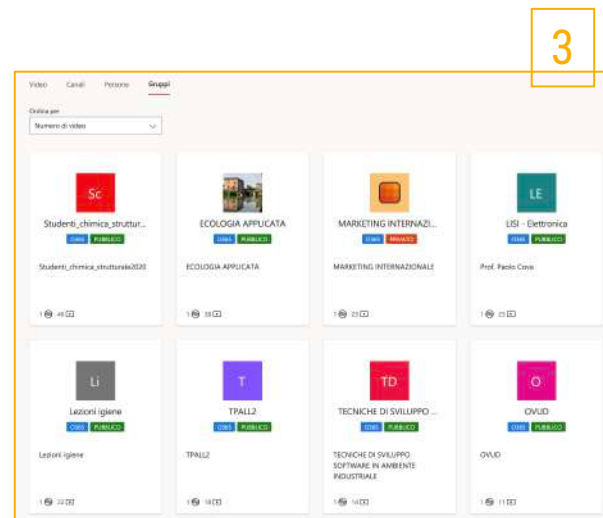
3

Video Canali Persone Gruppi

Ordina per
Numero di video

Sc
Studenti_chimica_struttur...
DIMS PUBBLICO
Studenti_chimica_strutturale2020
1 48

ECOLOGIA APPLICATA
DIMS PUBBLICO
ECOLOGIA APPLICATA
1 38

MARKETING INTERNAZI...
DIMS PRIVATO
MARKETING INTERNAZIONALE
1 25

LE
LISI - Elettronica
DIMS PUBBLICO
Prof. Paolo Cova
1 25

Li
Lezioni igiene
DIMS PUBBLICO
Lezioni igiene
1 22

T
TPALL2
DIMS PUBBLICO
TPALL2
1 18

TD
TECNICHE DI SVILUPPO ...
DIMS PUBBLICO
TECNICHE DI SVILUPPO SOFTWARE IN AMBIENTE INDUSTRIALE
1 16

O
OVUD
DIMS PUBBLICO
OVUD
1 11